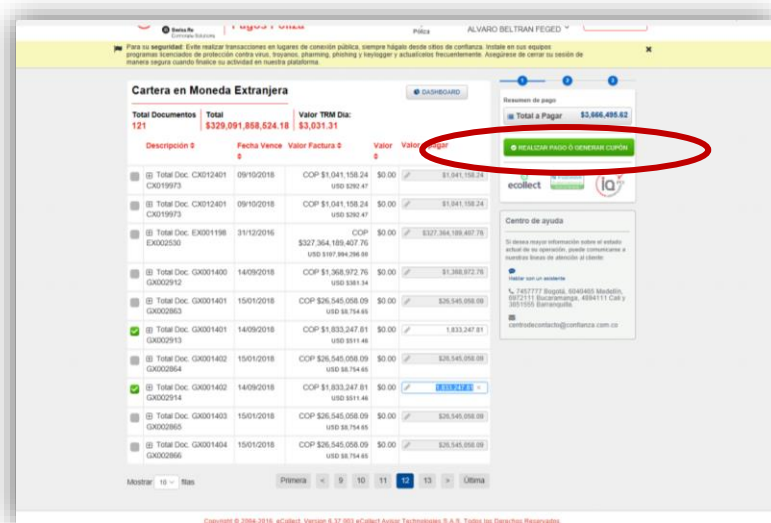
Swiss Re Corporate Solutions Pagos Póliza

Póliza

ALVARO BELTRAN FEGED

Para su seguridad: Evite realizar transacciones en lugares de conexión pública, siempre hágalo desde sitios de confianza. Instale en sus equipos programas licenciados de protección contra virus, troyanos, pharming, phishing y keylogger y actualícelos frecuentemente. Asegúrese de cerrar su sesión de manera segura cuando finalice su actividad en nuestra plataforma.

Cartera en Moneda Extranjera

DASHBOARD

| Total Documentos | Total | Valor TRM Día: |
|---|---|---|
| 121 | $329,091,858,524.18 | $3,031.31 |

| | Descripción | Fecha Vence | Valor Factura | Valor | Valor Pagar |
|---|---|---|---|---|---|
| | Total Doc. CX012401 CX019973 | 09/10/2018 | COP $1,041,158.24 USD $292.47 | $0.00 | $1,041,158.24 |
| | Total Doc. CX012401 CX019973 | 09/10/2018 | COP $1,041,158.24 USD $292.47 | $0.00 | $1,041,158.24 |
| | Total Doc. EX001198 EX002530 | 31/12/2016 | COP $327,364,189,407.76 USD $107,994,296.00 | $0.00 | $327,364,189,407.76 |
| | Total Doc. GX001400 GX002912 | 14/09/2018 | COP $1,368,972.76 USD $381.34 | $0.00 | $1,368,972.76 |
| | Total Doc. GX001401 GX002863 | 15/01/2018 | COP $26,545,058.09 USD $8,754.65 | $0.00 | $26,545,058.09 |
| | Total Doc. GX001401 GX002913 | 14/09/2018 | COP $1,833,247.81 USD $511.46 | $0.00 | 1,833,247.81 |
| | Total Doc. GX001402 GX002864 | 15/01/2018 | COP $26,545,058.09 USD $8,754.65 | $0.00 | $26,545,058.09 |
| | Total Doc. GX001402 GX002914 | 14/09/2018 | COP $1,833,247.81 USD $511.46 | $0.00 | 1,833,247.81 |
| | Total Doc. GX001403 GX002865 | 15/01/2018 | COP $26,545,058.09 USD $8,754.65 | $0.00 | $26,545,058.09 |
| | Total Doc. GX001404 GX002866 | 15/01/2018 | COP $26,545,058.09 USD $8,754.65 | $0.00 | $26,545,058.09 |

Mostrar 10 filas

Primera < 9 10 11 12 13 > Última

1 2 3

Resumen de pago

Total a Pagar $3,666,495.62

REALIZAR PAGO Ó GENERAR CUPÓN

ecollect

Centro de ayuda

Si desea mayor información sobre el estado actual de su operación, puede comunicarse a nuestras líneas de atención al cliente:

Hablar con un asistente

7457777 Bogotá, 6040465 Medellín, 6972111 Bucaramanga, 4894111 Cali y 3851555 Barranquilla

centrodecontacto@confianza.com.co

Copyright © 2004-2016. eCollect. Versión 6.37.003 eCollect Avisor Technologies S.A.S. Todos los Derechos Reservados.